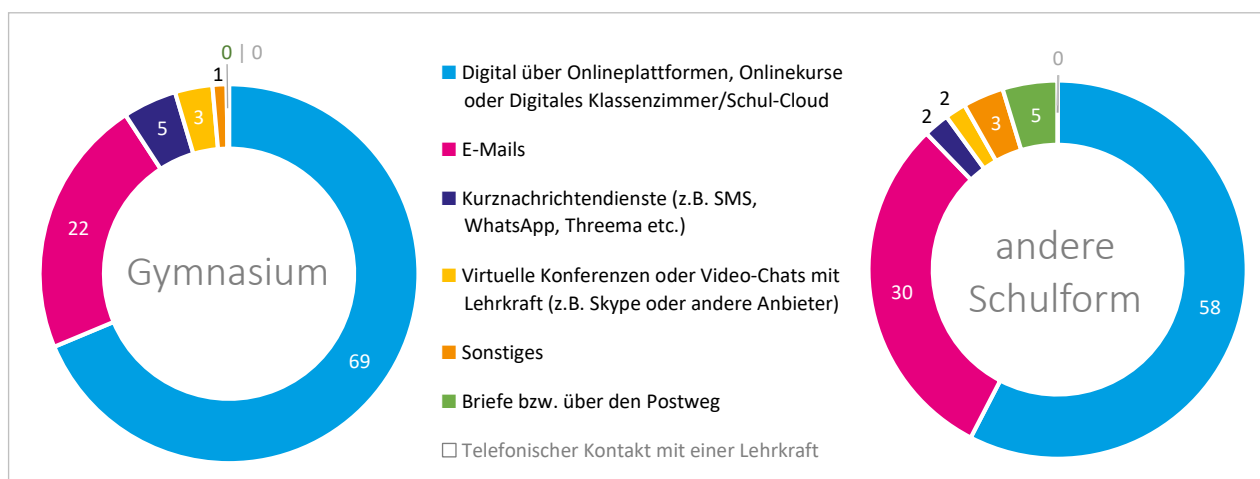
0 | 0
1
3
5
22
Gymnasium
69

Digital über Onlineplattformen, Onlinekurse oder Digitales Klassenzimmer/Schul-Cloud
E-Mails
Kurznachrichtendienste (z.B. SMS, WhatsApp, Threema etc.)
Virtuelle Konferenzen oder Video-Chats mit Lehrkraft (z.B. Skype oder andere Anbieter)
Sonstiges
Briefe bzw. über den Postweg
Telefonischer Kontakt mit einer Lehrkraft

0
2
2
3
5
andere Schulform
30
58